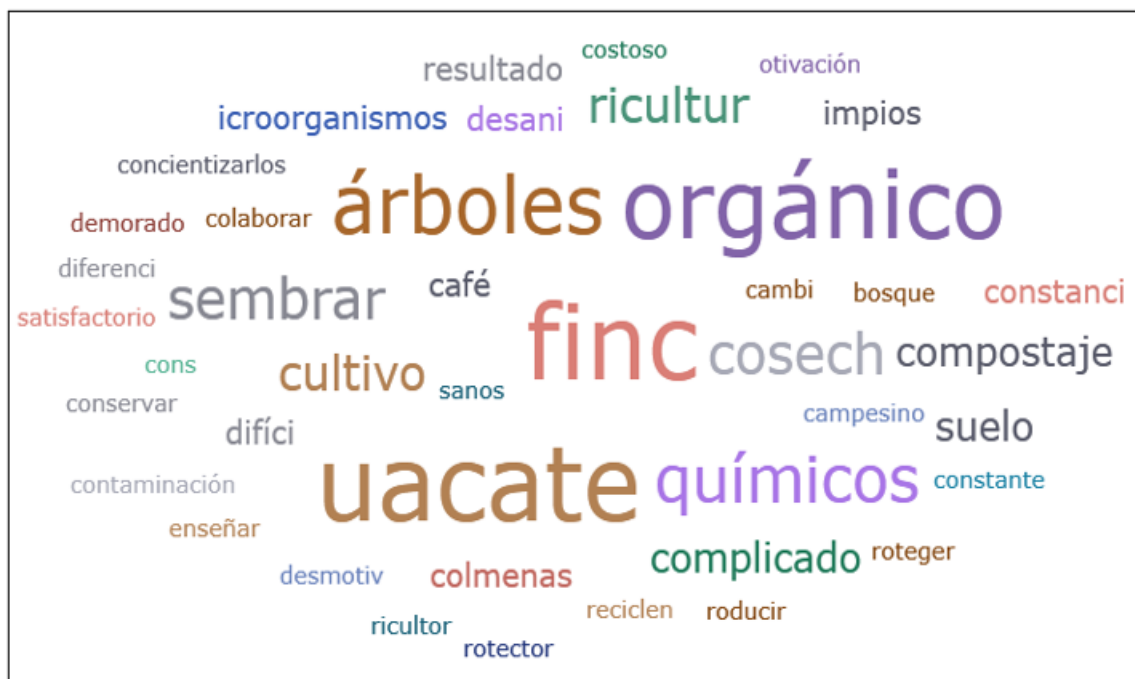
costoso
resultado
otivación
icroorganismos
desani
ricultur
impios
concientizarlos
árboles
orgánico
demorado
colaborar
diferenci
sembrar
café
cambi
bosque
constanci
satisfactorio
finc
cosech
compostaje
cons
cultivo
sanos
conservar
campesino
difíci
suelo
uacate
químicos
contaminación
constante
enseñar
complicado
roteger
desmotiv
colmenas
reciclen
roducir
ricultor
rotector